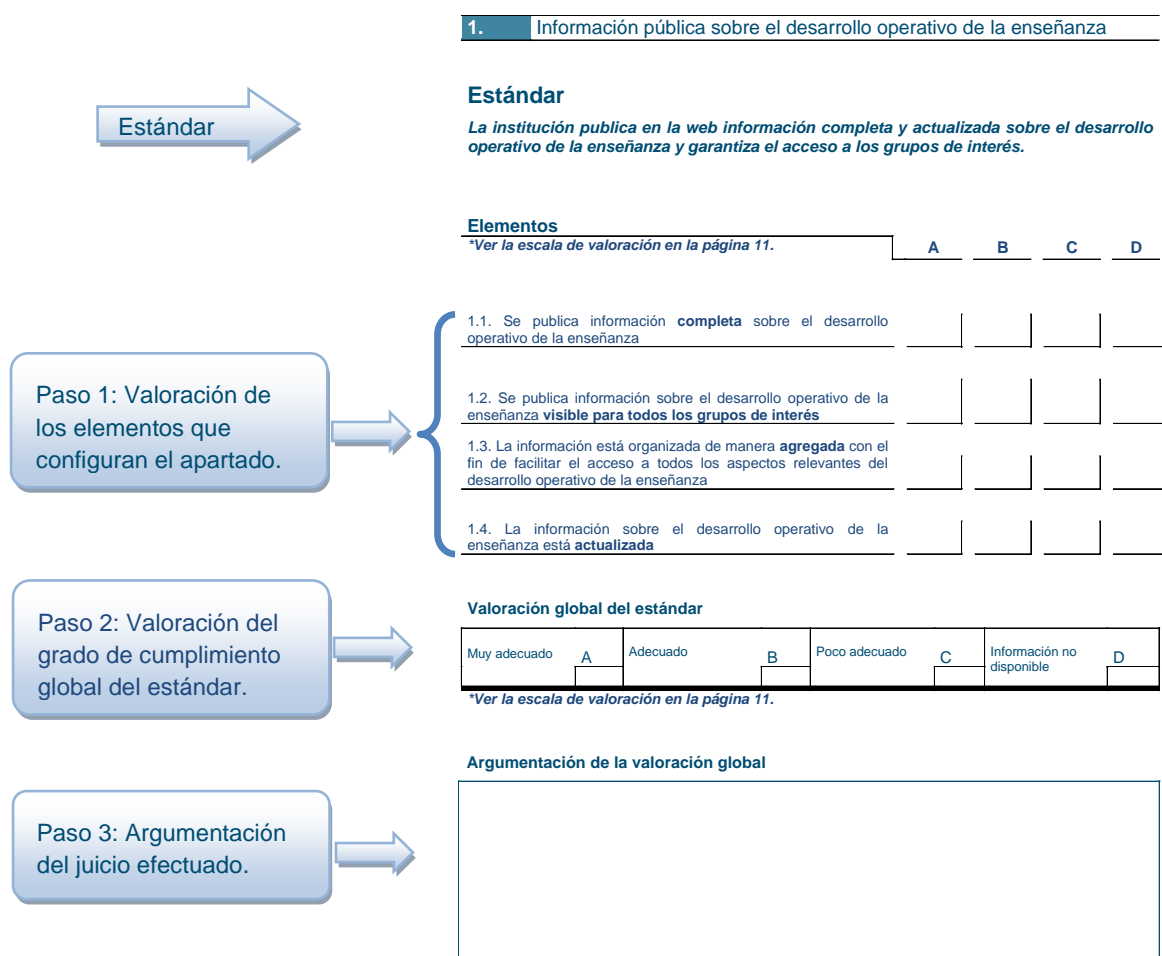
Estándar

Paso 1: Valoración de los elementos que configuran el apartado.

Paso 2: Valoración del grado de cumplimiento global del estándar.

Paso 3: Argumentación del juicio efectuado.

1. Información pública sobre el desarrollo operativo de la enseñanza

Estándar

La institución publica en la web información completa y actualizada sobre el desarrollo operativo de la enseñanza y garantiza el acceso a los grupos de interés.

Elementos
*Ver la escala de valoración en la página 11.

| | A | B | C | D |
|---|---|---|---|---|
| 1.1. Se publica información completa sobre el desarrollo operativo de la enseñanza | | | | |
| 1.2. Se publica información sobre el desarrollo operativo de la enseñanza visible para todos los grupos de interés | | | | |
| 1.3. La información está organizada de manera agregada con el fin de facilitar el acceso a todos los aspectos relevantes del desarrollo operativo de la enseñanza | | | | |
| 1.4. La información sobre el desarrollo operativo de la enseñanza está actualizada | | | | |

Valoración global del estándar

| Muy adecuado | A | Adecuado | B | Poco adecuado | C | Información no disponible | D |
|---|---|---|---|---|---|---|---|

*Ver la escala de valoración en la página 11.

Argumentación de la valoración global